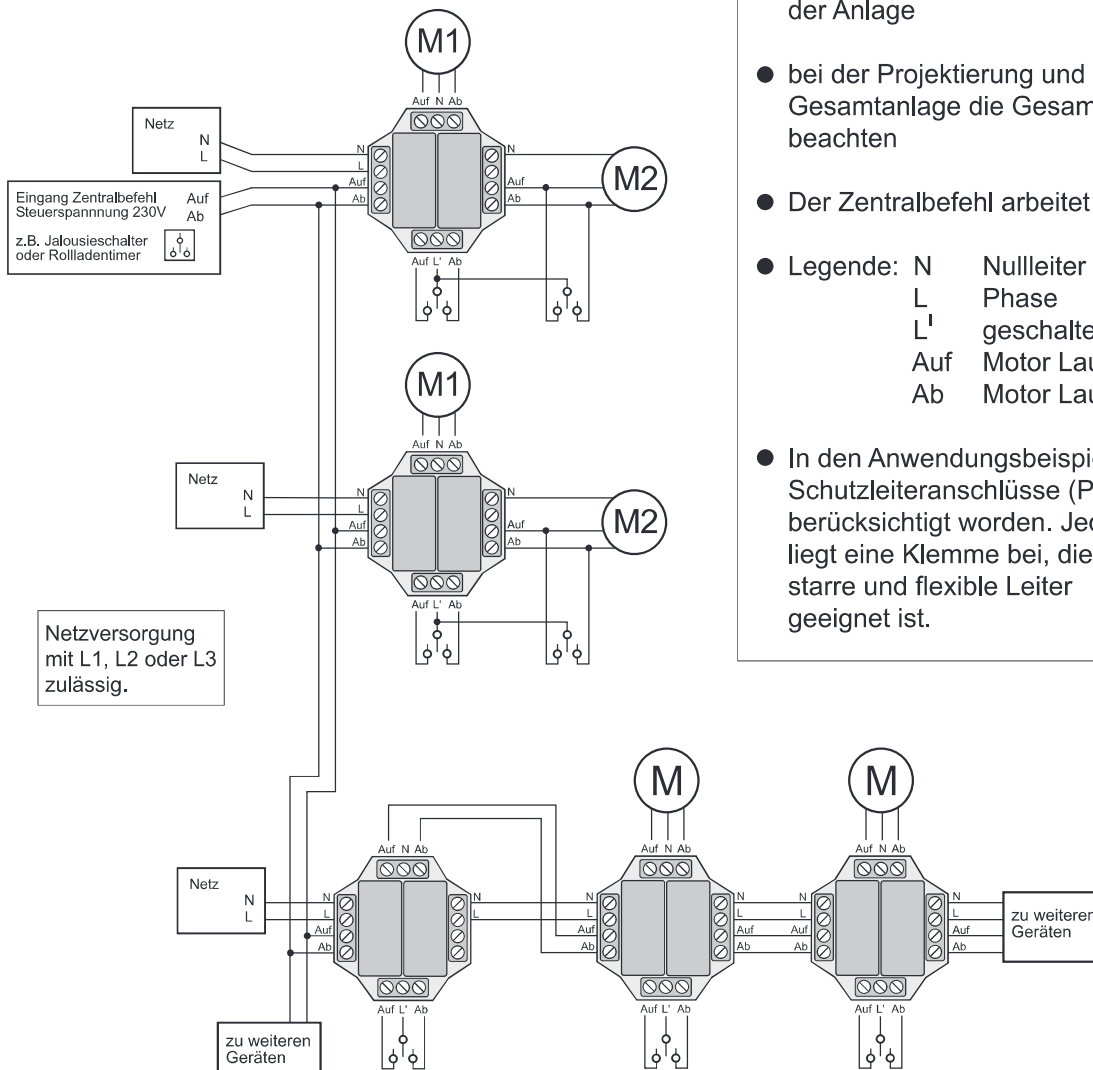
der Anlage

● bei der Projektierung und Gesamtanlage die Gesam beachten

● Der Zentralbefehl arbeitet

● Legende: N Nullleiter
L Phase
L' geschalte
Auf Motor Lau
Ab Motor Lau

● In den Anwendungsbeispie Schutzleiteranschlüsse (P berücksichtigt worden. Jed liegt eine Klemme bei, die starre und flexible Leiter geeignet ist.

M1
Auf N Ab
Netz
N
L
N
L
Auf
Ab
N
Auf
Ab
M2
Eingang Zentralbefehl Steuerspannnung 230V
Auf
Ab
z.B. Jalousieschalter oder Rollladentimer
Auf L' Ab

M1
Auf N Ab
Netz
N
L
N
L
Auf
Ab
N
Auf
Ab
M2
Auf L' Ab

Netzversorgung mit L1, L2 oder L3 zulässig.

M
M
Auf N Ab
Auf N Ab
Auf N Ab
Netz
N
L
N
L
Auf
Ab
N
L
N
L
Auf
Ab
N
L
Auf
Ab
N
L
Auf
Ab
N
L
Auf
Ab
zu weiteren Geräten
Auf L' Ab
Auf L' Ab
Auf L' Ab
zu weiteren Geräten